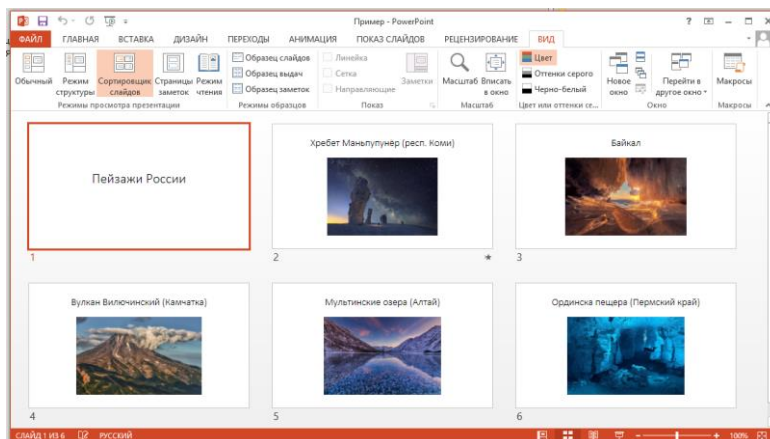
Пример - PowerPoint

? — □ ×

ФАЙЛ ГЛАВНАЯ ВСТАВКА ДИЗАЙН ПЕРЕХОДЫ АНИМАЦИЯ ПОКАЗ СЛАЙДОВ РЕЦЕНЗИРОВАНИЕ ВИД

Обычный Режим структуры Сортировщик слайдов Страницы заметок Режим чтения
Режимы просмотра презентации

Образец слайдов
Образец выдач
Образец заметок
Режимы образцов

Линейка
Сетка
Направляющие
Заметки
Показ

Масштаб Вписать в окно
Масштаб

Цвет
Оттенки серого
Черно-белый
Цвет или оттенки се...

Новое окно
Перейти в другое окно
Окно

Макросы
Макросы

Пейзажи России
1

Хребет Маньпупунёр (респ. Коми)
2

Байкал
3

Вулкан Вилючинский (Камчатка)
4

Мультинские озера (Алтай)
5

Ординска пещера (Пермский край)
6

СЛАЙД 1 ИЗ 6 РУССКИЙ

100%